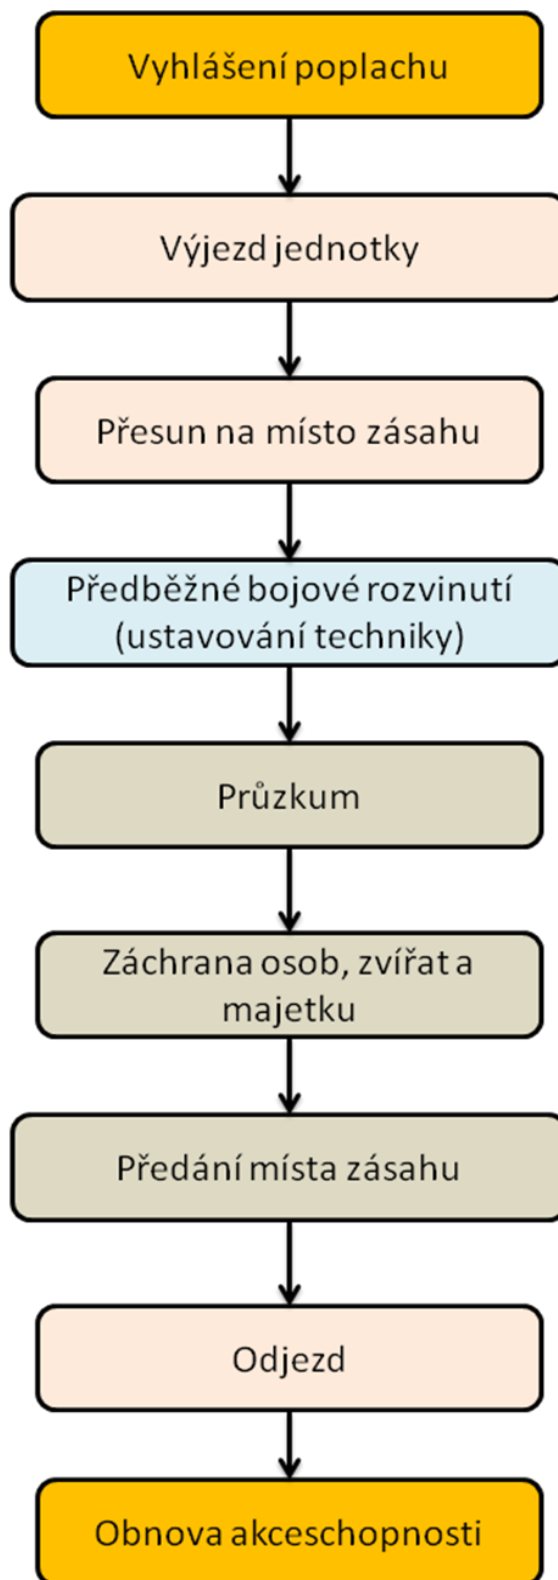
Vyhlášení poplachu

Výjezd jednotky

Přesun na místo zásahu

Předběžné bojové rozvinutí (ustavování techniky)

Průzkum

Záchrana osob, zvířat a majetku

Předání místa zásahu

Odjezd

Obnova akceschopnosti